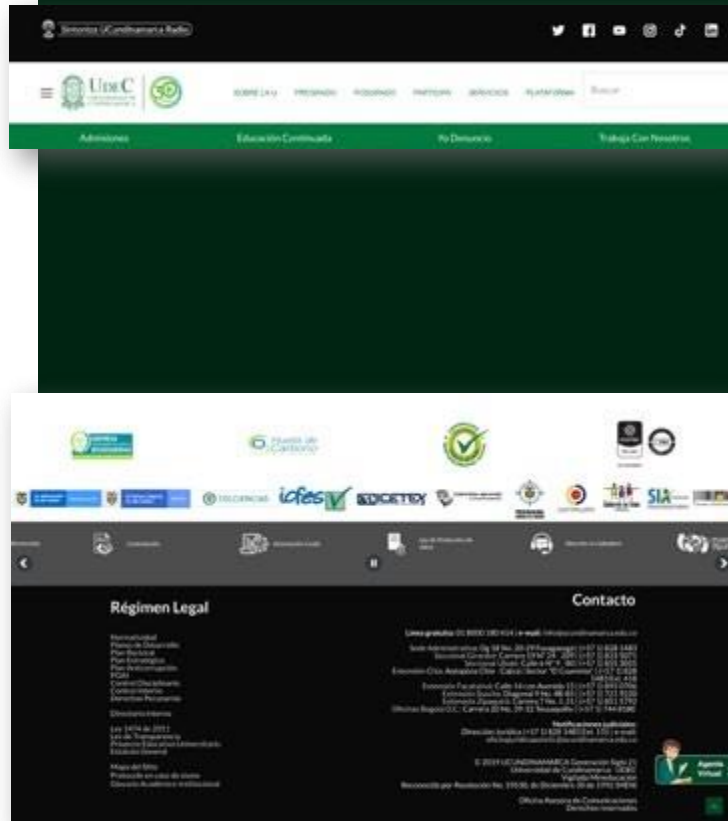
Sintoniza UCundinamarca Radio

UdeC

SOBRE LA U PREGRADO POSGRADO PARTICIPA SERVICIOS PLATAFORMA Buscar

Admisiones Educación Continuada Yo Denuncio Trabaja Con Nosotros

icfes ICETEX SIA

Régimen Legal

Contacto

Agente Virtual